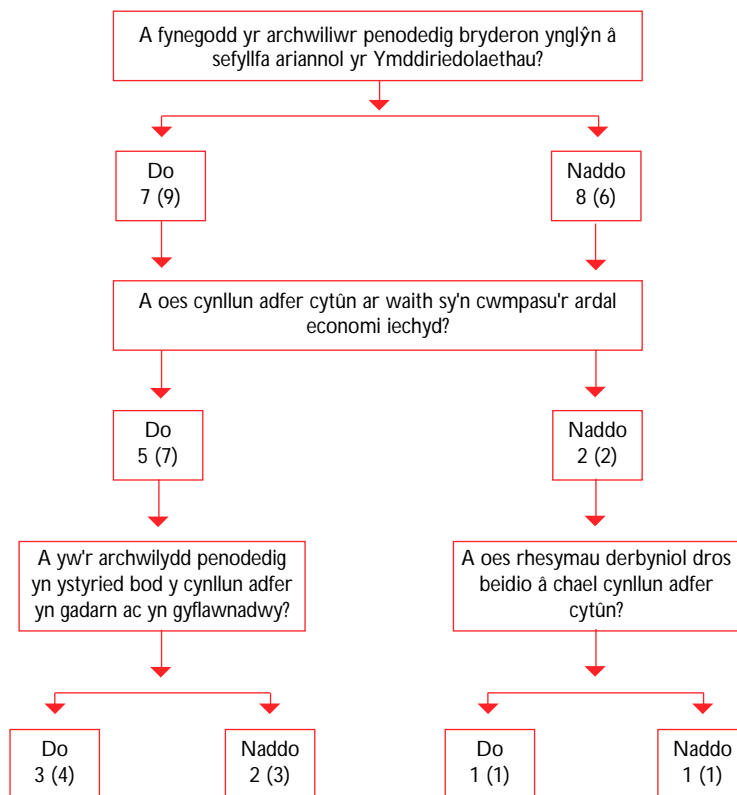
A fynegodd yr archwiliwr penodedig bryderon ynglŷn â sefyllfa ariannol yr Ymddiriedolaethau?

Do
7 (9)

Naddo
8 (6)

A oes cynllun adfer cytûn ar waith sy'n cwmpasu'r ardal economi iechyd?

Do
5 (7)

Naddo
2 (2)

A yw'r archwilydd penodedig yn ystyried bod y cynllun adfer yn gadarn ac yn gyflawnadwy?

A oes rhesymau derbyniol dros beidio â chael cynllun adfer cytûn?

Do
3 (4)

Naddo
2 (3)

Do
1 (1)

Naddo
1 (1)